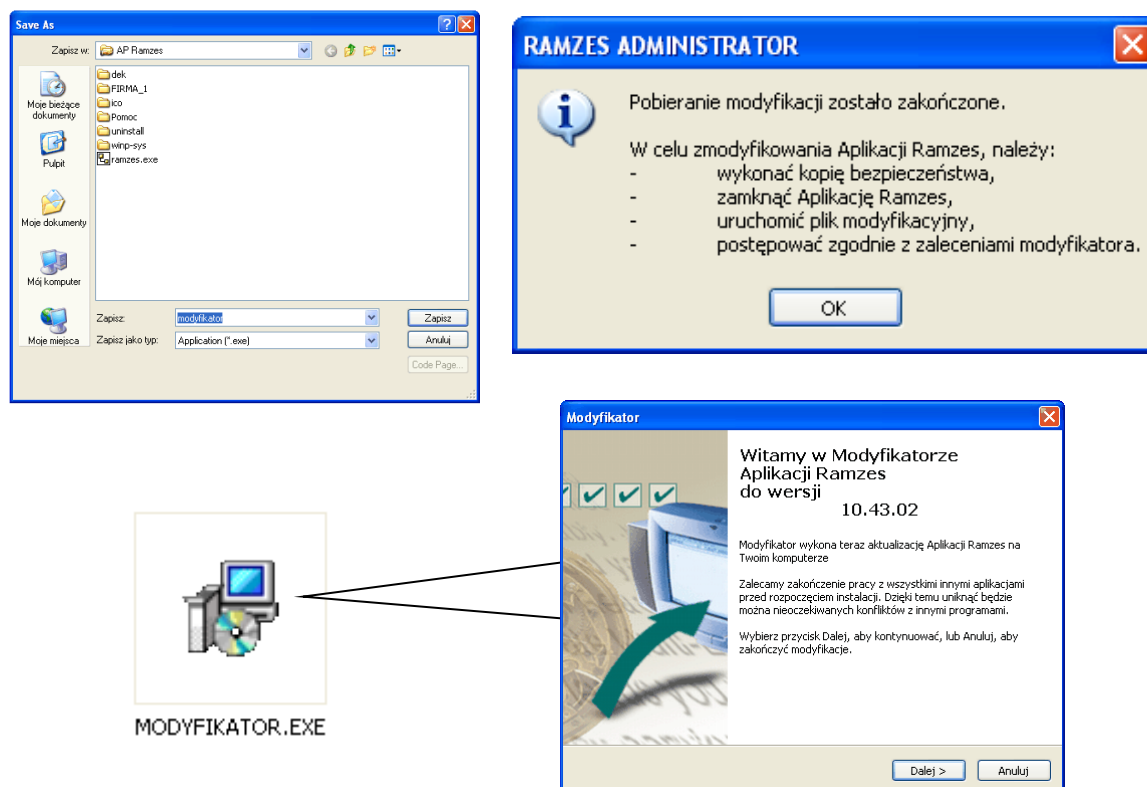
Save As

Zapisz w: AP Ramzes

Moje bieżące dokumenty
Pulpit
Moje dokumenty
Mój komputer
Moje miejsca

dek
FIRMA_1
ico
Pomoc
uninstall
winp-sys
ramzes.exe

Zapisz: modyfikator
Zapisz jako typ: Application (*.exe)

Zapisz
Anuluj
Code Page...

RAMZES ADMINISTRATOR

Pobieranie modyfikacji zostało zakończone.

W celu zmodyfikowania Aplikacji Ramzes, należy:
- wykonać kopię bezpieczeństwa,
- zamknąć Aplikację Ramzes,
- uruchomić plik modyfikacyjny,
- postępować zgodnie z zaleceniami modyfikatora.

OK

MODYFIKATOR.EXE

Modyfikator

Witamy w Modyfikatorze Aplikacji Ramzes do wersji
10.43.02

Modyfikator wykona teraz aktualizację Aplikacji Ramzes na Twoim komputerze

Zalecamy zakończenie pracy z wszystkimi innymi aplikacjami przed rozpoczęciem instalacji. Dzięki temu uniknąć będzie można nieoczekiwanych konfliktów z innymi programami.

Wybierz przycisk Dalej, aby kontynuować, lub Anuluj, aby zakończyć modyfikacje.

Dalej >
Anuluj